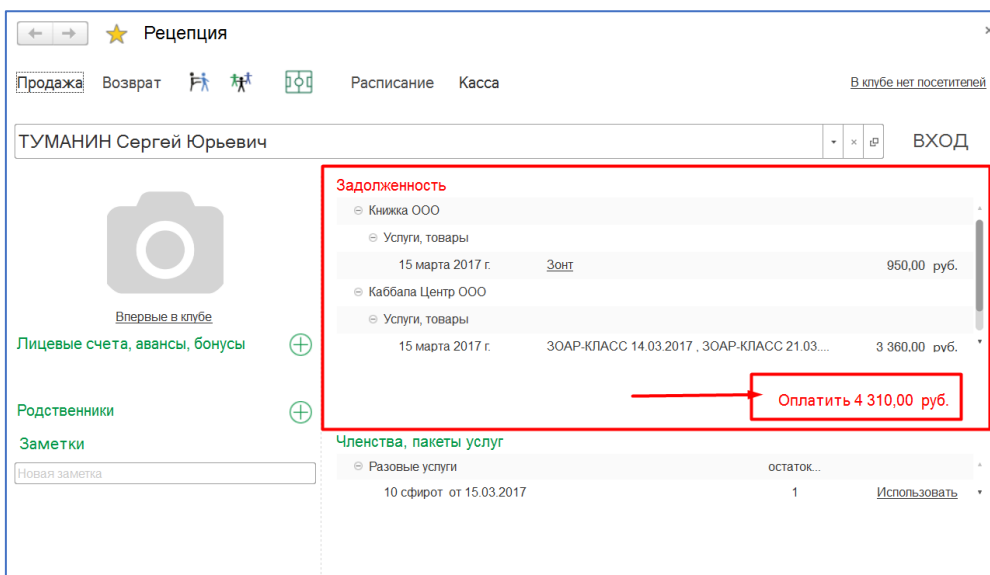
Рецепция

Продажа Возврат Расписание Касса

В клубе нет посетителей

ТУМАНИН Сергей Юрьевич

ВХОД

Впервые в клубе

Лицевые счета, авансы, бонусы

Родственники

Заметки

Новая заметка

Задолженность

Книжка ООО

Услуги, товары

| 15 марта 2017 г. | Зонт | 950,00 руб. |
|---|---|---|

Каббала Центр ООО

Услуги, товары

| 15 марта 2017 г. | ЗОАР-КЛАСС 14.03.2017 , ЗОАР-КЛАСС 21.03.... | 3 360,00 руб. |
|---|---|---|

Оплатить 4 310,00 руб.

Членства, пакеты услуг

| Разовые услуги | остаток... | |
|---|---|---|
| 10 сфирот от 15.03.2017 | 1 | Использовать |